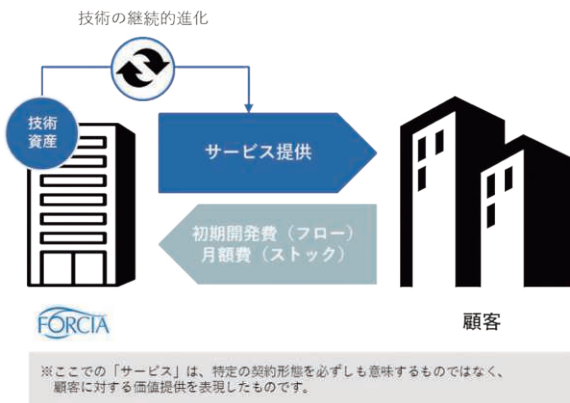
技術の継続的進化

技術
資産

サービス提供

初期開発費（フロー）
月額費（ストック）

FORCIA

顧客

※ここでの「サービス」は、特定の契約形態を必ずしも意味するものではなく、顧客に対する価値提供を表現したものです。